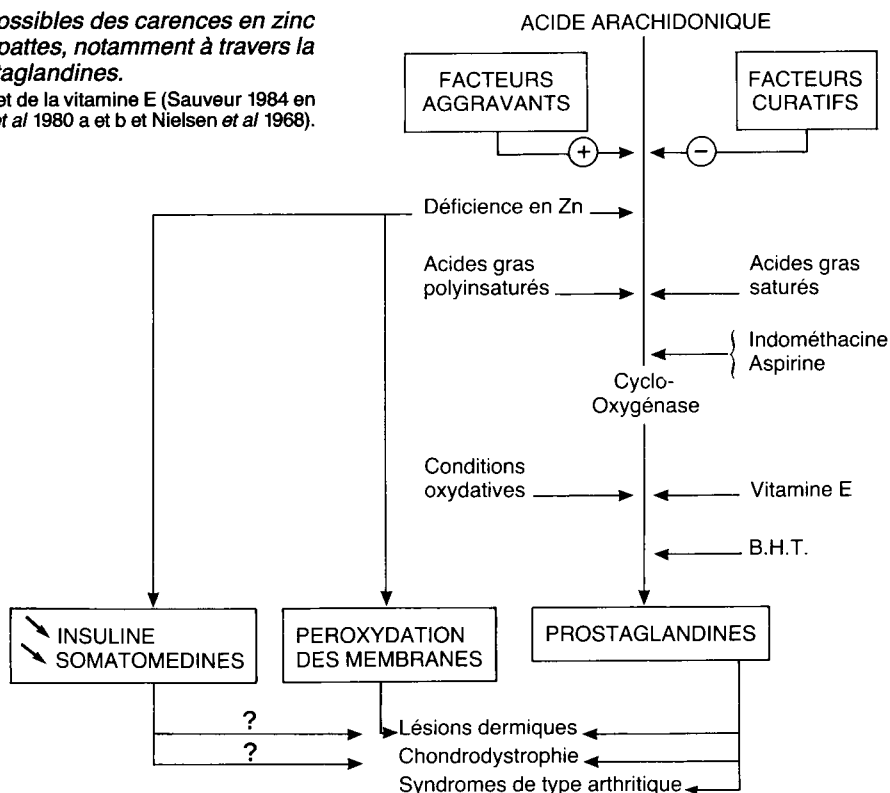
ossibles des carences en zinc pattes, notamment à travers la taglandines.
et de la vitamine E (Sauveur 1984 en et al 1980 a et b et Nielsen et al 1968).

ACIDE ARACHIDONIQUE

FACTEURS AGGRAVANTS

FACTEURS CURATIFS

+

−

Déficience en Zn

Acides gras polyinsaturés

Acides gras saturés

Indométhacine
Aspirine

Cyclo-Oxygénase

Conditions oxydatives

Vitamine E

B.H.T.

INSULINE
SOMATOMEDINES

PEROXYDATION DES MEMBRANES

PROSTAGLANDINES

?

?

Lésions dermiques
Chondrodystrophie
Syndromes de type arthritique